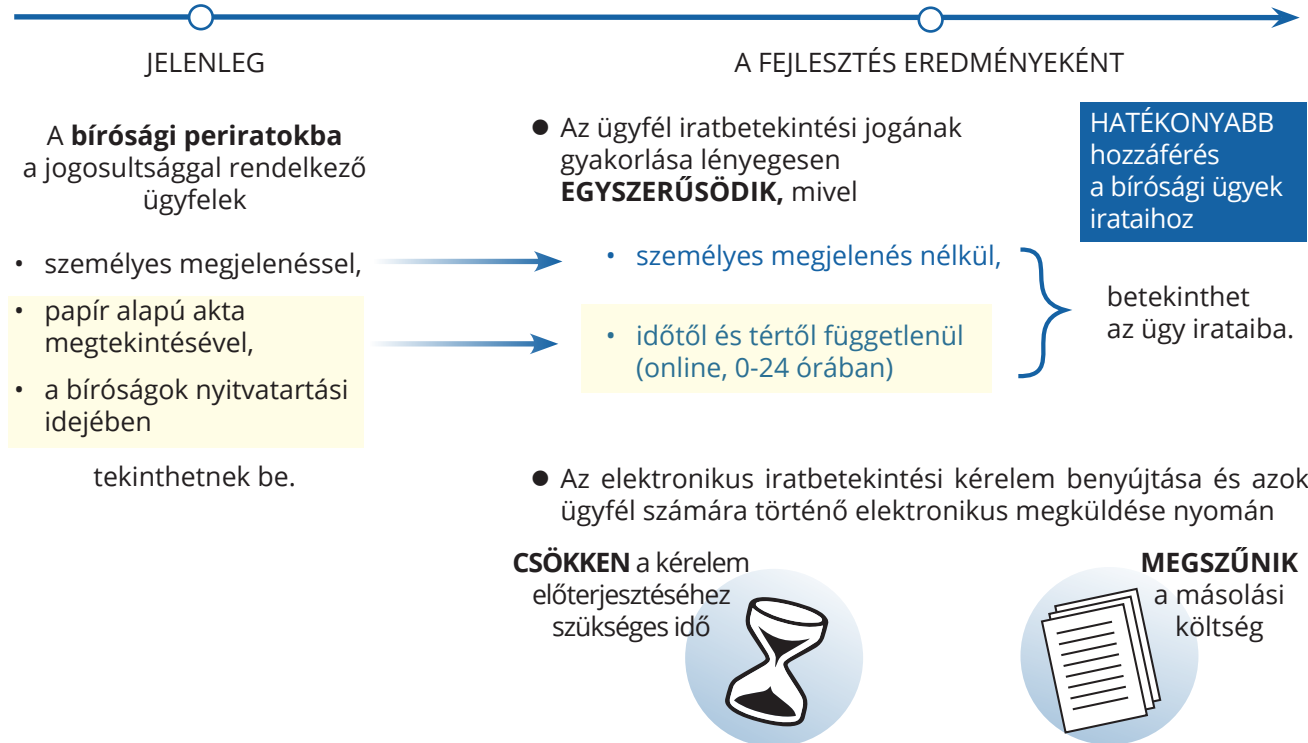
JELENLEG

A FEJLESZTÉS EREDMÉNYEKÉNT

A **bírósági periratokba** a jogosultsággal rendelkező ügyfelek

- személyes megjelenéssel,
- papír alapú akta megtekintésével,
- a bíróságok nyitvatartási idejében

tekinthetnek be.

● Az ügyfél iratbetekintési jogának gyakorlása lényegesen **EGYSZERŰSÖDIK,** mivel

HATÉKONYABB hozzáférés a bírósági ügyek irataihoz

- személyes megjelenés nélkül,
- időtől és tértől függetlenül (online, 0-24 órában)

betekinthet az ügy irataiba.

● Az elektronikus iratbetekintési kérelem benyújtása és azok ügyfél számára történő elektronikus megküldése nyomán

**CSÖKKEN** a kérelem előterjesztéséhez szükséges idő

**MEGSZŰNIK** a másolási költség